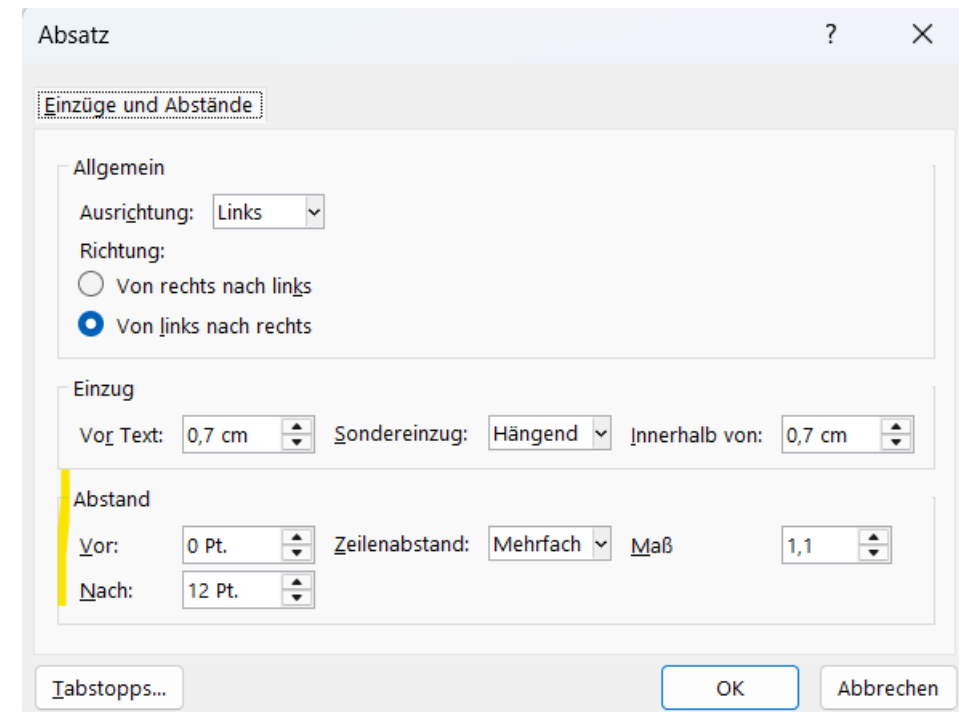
Absatz

?

X

Einzüge und Abstände

Allgemein

Ausrichtung: Links

Richtung:

Von rechts nach links

Von links nach rechts

Einzug

Vor Text: 0,7 cm

Sondereinzug: Hängend

Innerhalb von: 0,7 cm

Abstand

Vor: 0 Pt.

Zeilenabstand: Mehrfach

Maß 1,1

Nach: 12 Pt.

Tabstopps...

OK

Abbrechen